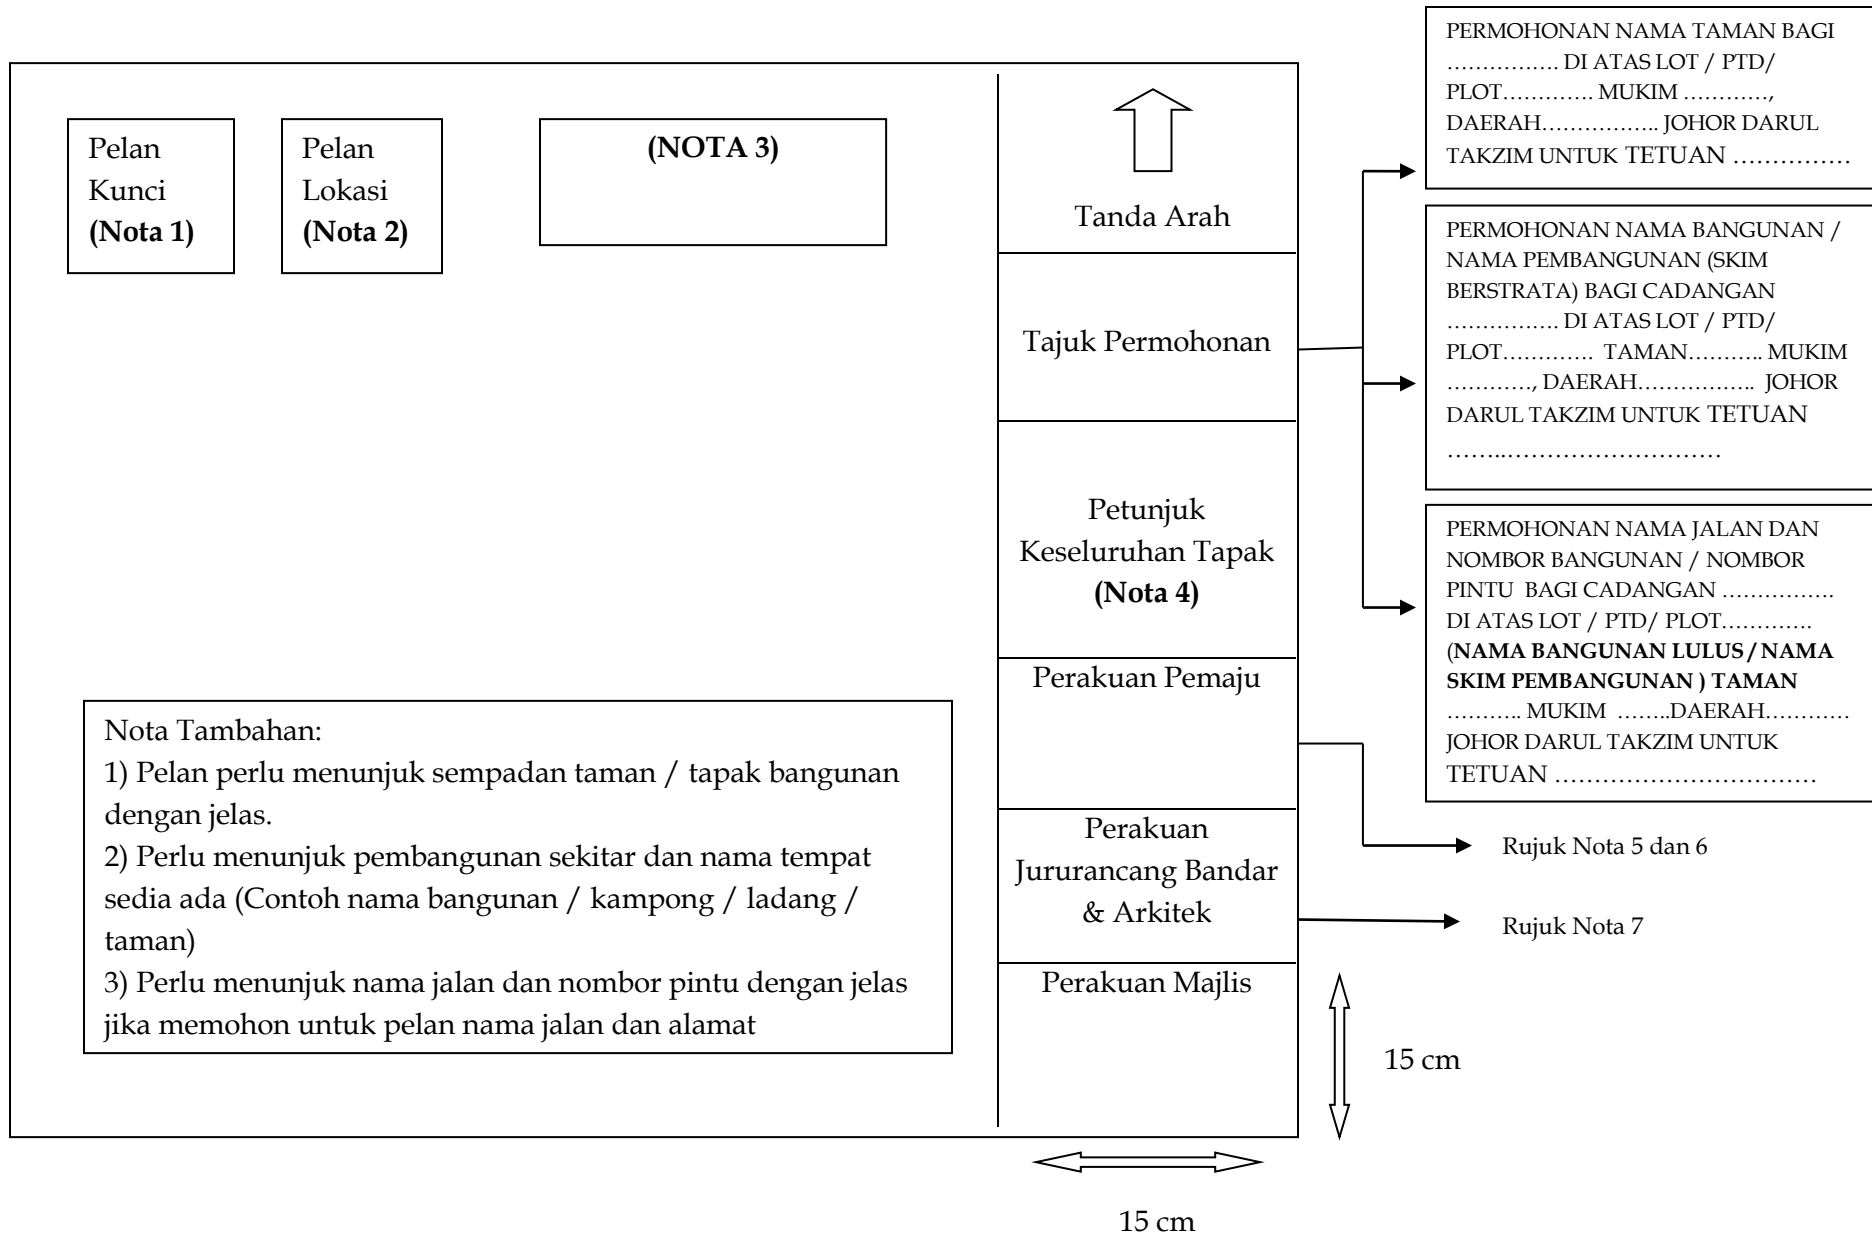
Pelan Kunci **(Nota 1)**

Pelan Lokasi **(Nota 2)**

**(NOTA 3)**

Tanda Arah

Tajuk Permohonan

Petunjuk Keseluruhan Tapak **(Nota 4)**

Perakuan Pemaju

Perakuan Jururancang Bandar & Arkitek

Perakuan Majlis

PERMOHONAN NAMA TAMAN BAGI ……………. DI ATAS LOT / PTD/ PLOT…………. MUKIM …………, DAERAH…………….. JOHOR DARUL TAKZIM UNTUK TETUAN ……………

PERMOHONAN NAMA BANGUNAN / NAMA PEMBANGUNAN (SKIM BERSTRATA) BAGI CADANGAN ……………. DI ATAS LOT / PTD/ PLOT…………. TAMAN……….. MUKIM …………, DAERAH……………. JOHOR DARUL TAKZIM UNTUK TETUAN ……..………………………

PERMOHONAN NAMA JALAN DAN NOMBOR BANGUNAN / NOMBOR PINTU BAGI CADANGAN ……………. DI ATAS LOT / PTD/ PLOT………… (**NAMA BANGUNAN LULUS / NAMA SKIM PEMBANGUNAN ) TAMAN** ……….. MUKIM ……..DAERAH………… JOHOR DARUL TAKZIM UNTUK TETUAN ……………………………

Rujuk Nota 5 dan 6

Rujuk Nota 7

Nota Tambahan:
1) Pelan perlu menunjuk sempadan taman / tapak bangunan dengan jelas.
2) Perlu menunjuk pembangunan sekitar dan nama tempat sedia ada (Contoh nama bangunan / kampong / ladang / taman)
3) Perlu menunjuk nama jalan dan nombor pintu dengan jelas jika memohon untuk pelan nama jalan dan alamat

15 cm

15 cm